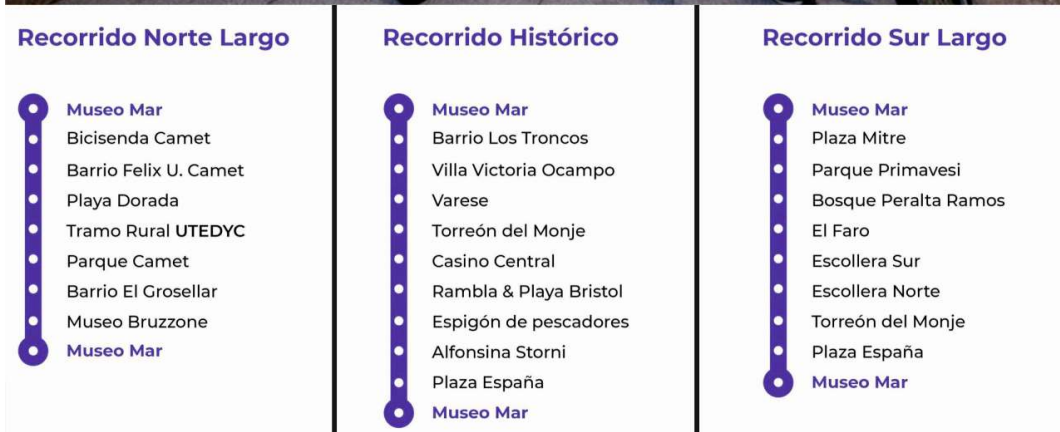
Recorrido Norte Largo

Museo Mar
Bicisenda Camet
Barrio Felix U. Camet
Playa Dorada
Tramo Rural UTEDYC
Parque Camet
Barrio El Grosellar
Museo Bruzzone
Museo Mar

Recorrido Histórico

Museo Mar
Barrio Los Troncos
Villa Victoria Ocampo
Varese
Torreón del Monje
Casino Central
Rambla & Playa Bristol
Espigón de pescadores
Alfonsina Storni
Plaza España
Museo Mar

Recorrido Sur Largo

Museo Mar
Plaza Mitre
Parque Primavesi
Bosque Peralta Ramos
El Faro
Escollera Sur
Escollera Norte
Torreón del Monje
Plaza España
Museo Mar